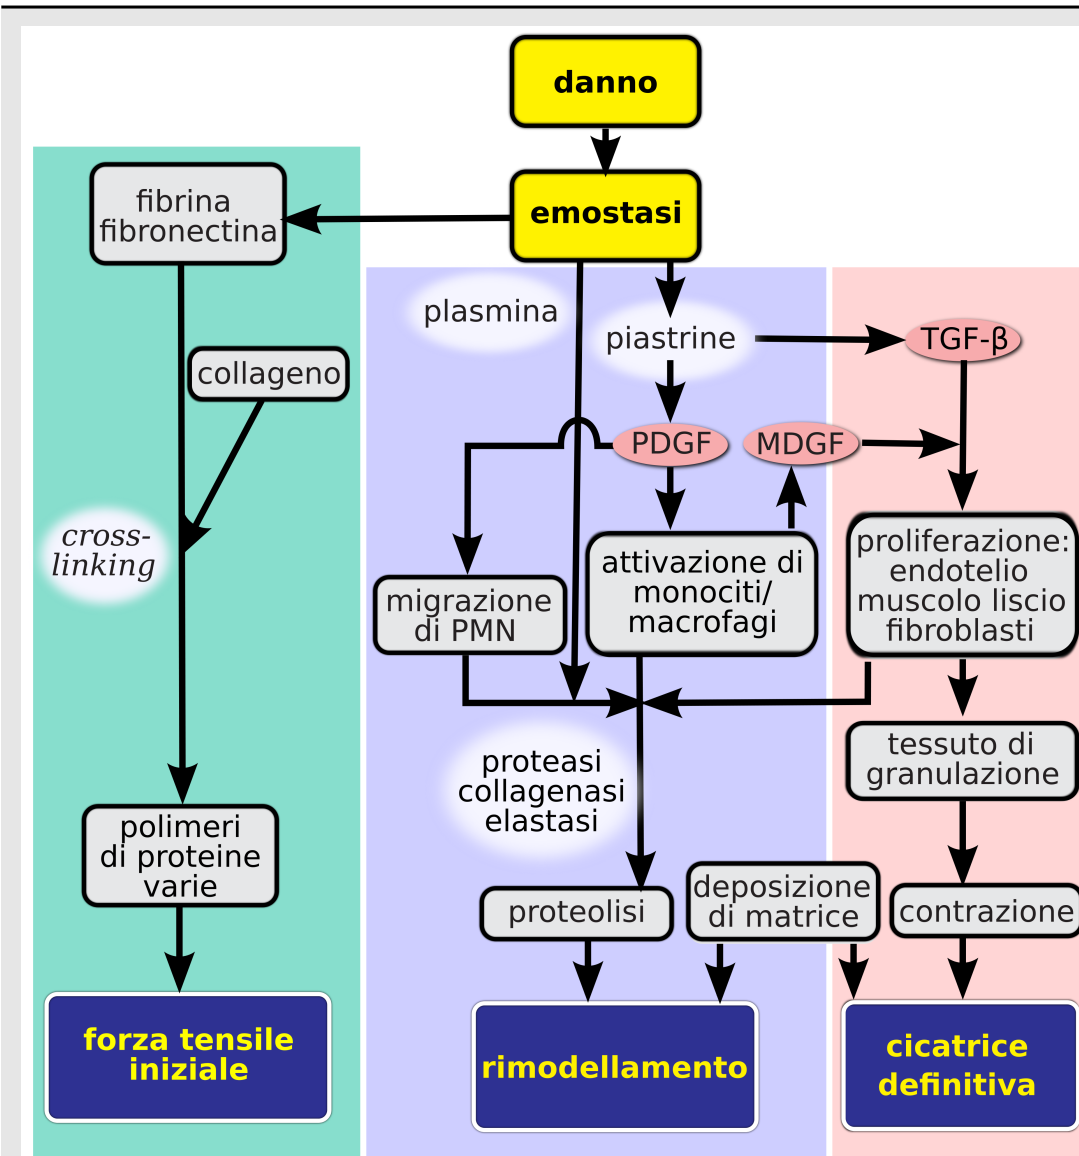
danno

emostasi

fibrina fibronectina

plasmina

piastrine

TGF-β

collageno

PDGF

MDGF

cross-linking

migrazione di PMN

attivazione di monociti/ macrofagi

proliferazione: endotelio muscolo liscio fibroblasti

tessuto di granulazione

proteasi collagenasi elastasi

polimeri di proteine varie

proteolisi

deposizione di matrice

contrazione

forza tensile iniziale

rimodellamento

cicatrice definitiva